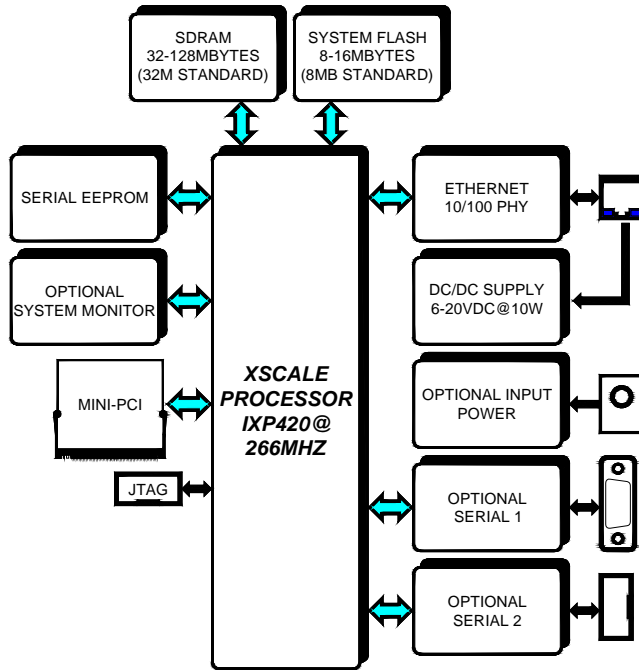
SDRAM
32-128MBYTES
(32M STANDARD)

SYSTEM FLASH
8-16MBYTES
(8MB STANDARD)

SERIAL EEPROM

OPTIONAL
SYSTEM MONITOR

MINI-PCI

JTAG

XSCALE
PROCESSOR
IXP420@
266MHZ

ETHERNET
10/100 PHY

DC/DC SUPPLY
6-20VDC@10W

OPTIONAL INPUT
POWER

OPTIONAL
SERIAL 1

OPTIONAL
SERIAL 2